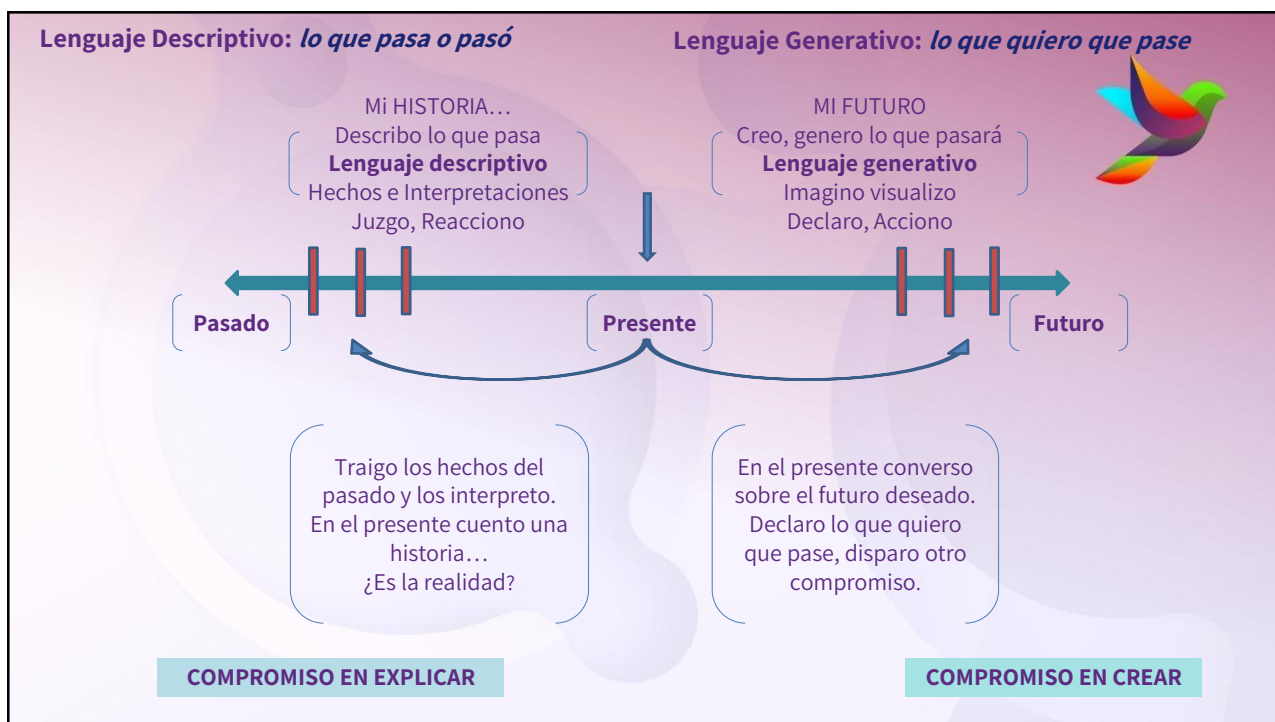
Lenguaje Descriptivo: *lo que pasa o pasó*

Lenguaje Generativo: *lo que quiero que pase*

Mi HISTORIA…
Describo lo que pasa
**Lenguaje descriptivo**
Hechos e Interpretaciones
Juzgo, Reacciono

MI FUTURO
Creo, genero lo que pasará
**Lenguaje generativo**
Imagino visualizo
Declaro, Acciono

Pasado

Presente

Futuro

Traigo los hechos del pasado y los interpreto. En el presente cuento una historia… ¿Es la realidad?

En el presente converso sobre el futuro deseado. Declaro lo que quiero que pase, disparo otro compromiso.

COMPROMISO EN EXPLICAR

COMPROMISO EN CREAR